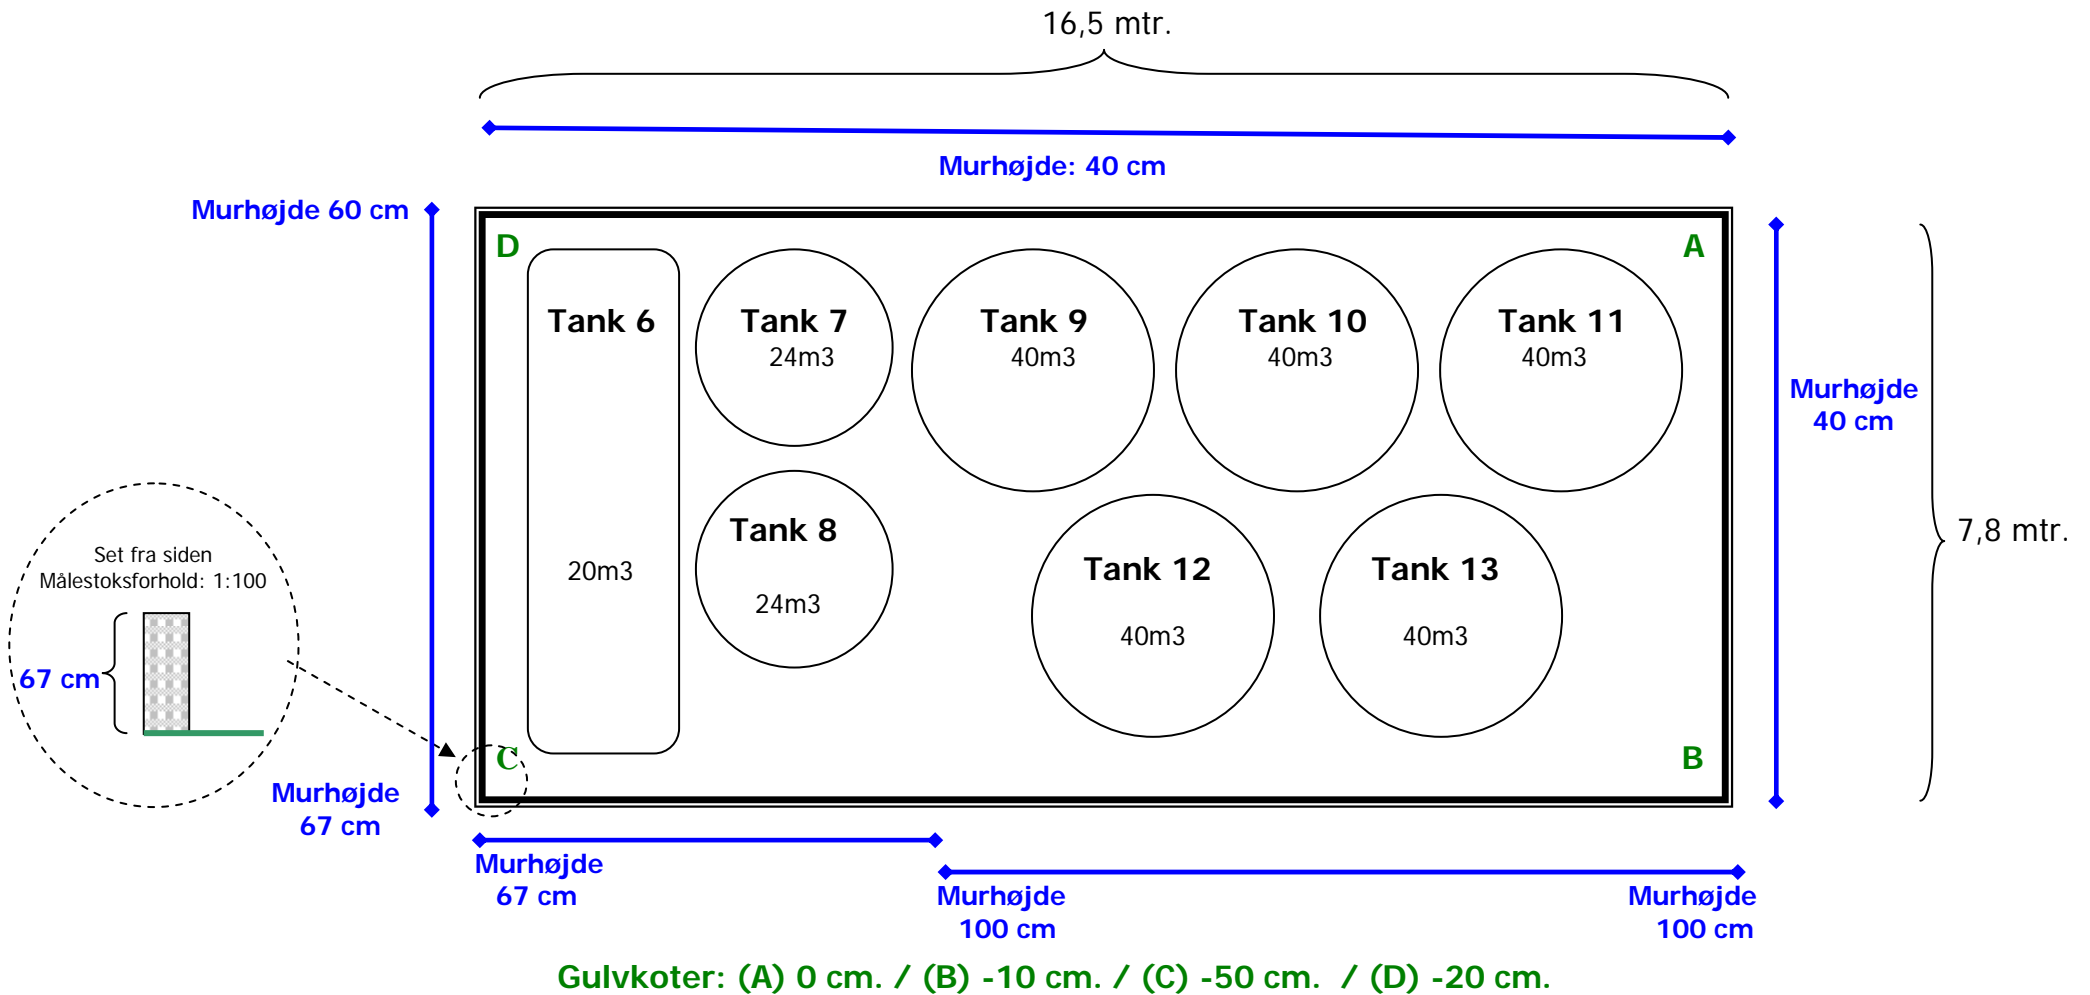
16,5 mtr.

Murhøjde: 40 cm

Murhøjde 60 cm

D

A

Tank 6

20m3

Tank 7
24m3

Tank 8
24m3

Tank 9
40m3

Tank 10
40m3

Tank 11
40m3

Tank 12
40m3

Tank 13
40m3

Murhøjde 40 cm

7,8 mtr.

Set fra siden
Målestoksforhold: 1:100

67 cm

C

B

Murhøjde 67 cm

Murhøjde 67 cm

Murhøjde 100 cm

Murhøjde 100 cm

Gulvkoter: (A) 0 cm. / (B) -10 cm. / (C) -50 cm. / (D) -20 cm.